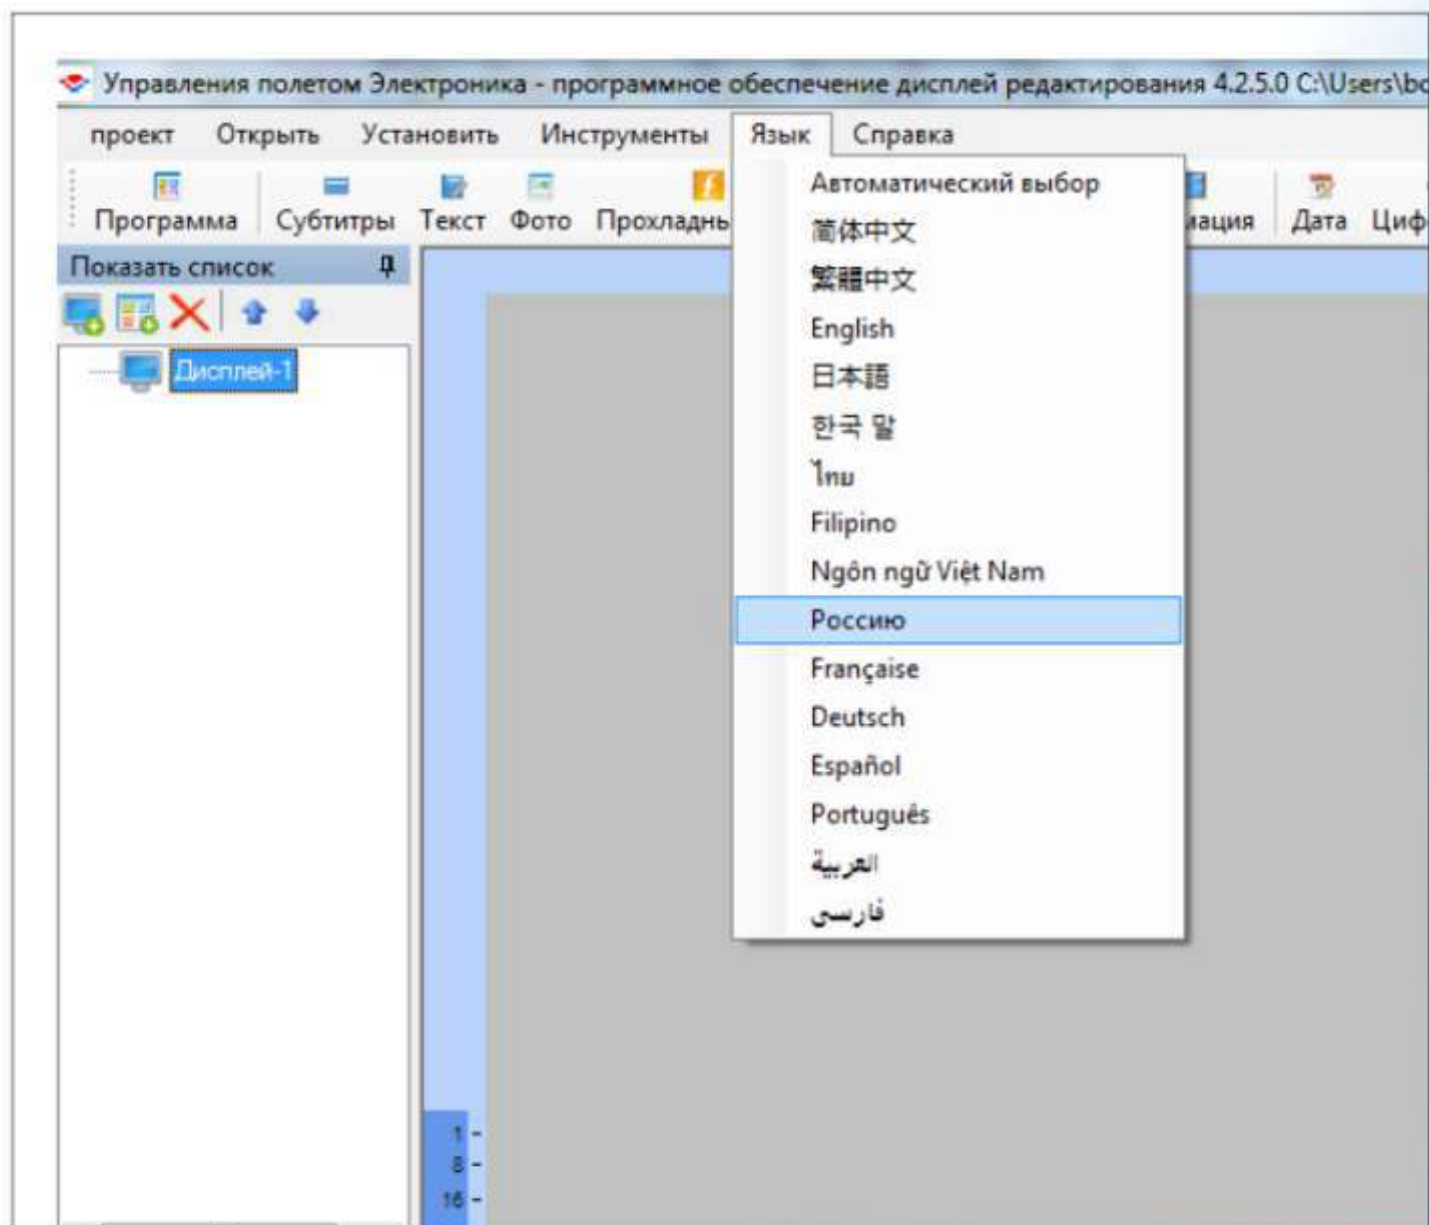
Управления полетом Электроника - программное обеспечение дисплей редактирования 4.2.5.0 C:\Users\bo

проект Открыть Установить Инструменты Язык Справка

Программа Субтитры Текст Фото Прохладнь

ация Дата Циф

Показать список

Дисплей-1

Автоматический выбор
简体中文
繁體中文
English
日本語
한국 말
ไทย
Filipino
Ngôn ngữ Việt Nam
Россию
Française
Deutsch
Español
Português
العربية
فارسی

1 -
8 -
16 -